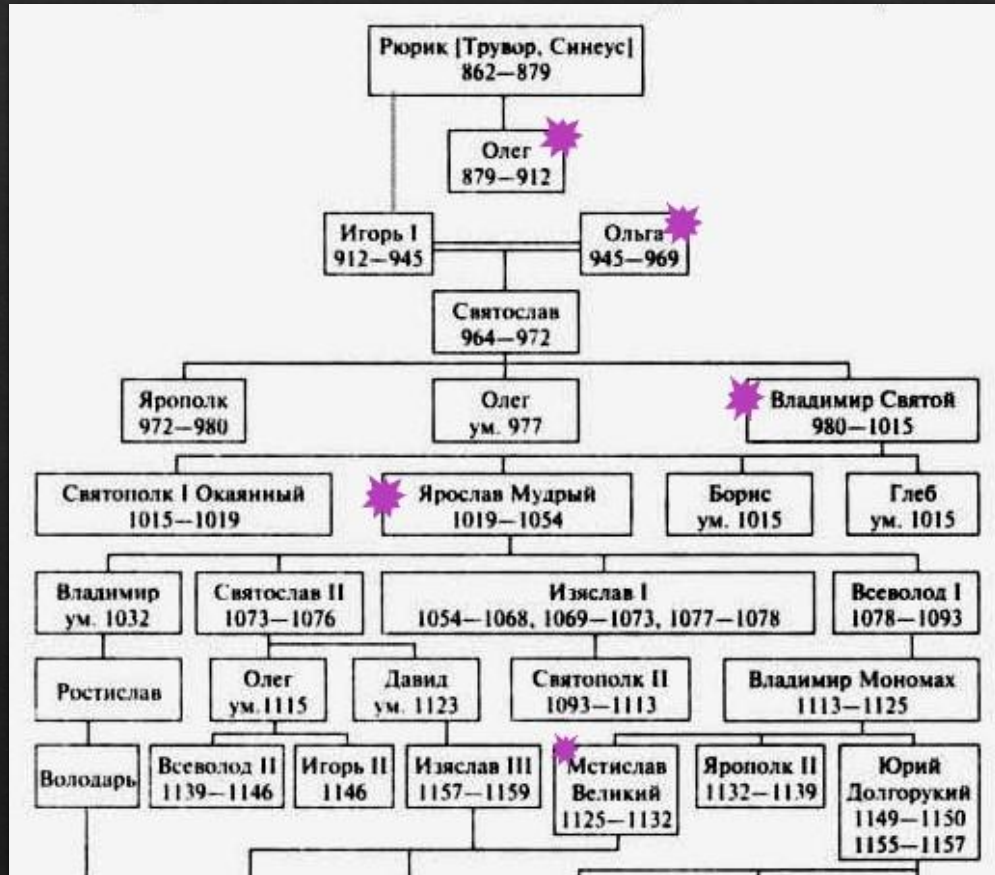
Рюрик [Трувор, Синеус]
862—879

Олег
879—912

Игорь I
912—945

Ольга
945—969

Святослав
964—972

Ярополк
972—980

Олег
ум. 977

Владимир Святой
980—1015

Святополк I Окаянный
1015—1019

Ярослав Мудрый
1019—1054

Борис
ум. 1015

Глеб
ум. 1015

Владимир
ум. 1032

Святослав II
1073—1076

Изяслав I
1054—1068, 1069—1073, 1077—1078

Всеволод I
1078—1093

Ростислав

Олег
ум.1115

Давид
ум. 1123

Святополк II
1093—1113

Владимир Мономах
1113—1125

Володарь

Всеволод II
1139—1146

Игорь II
1146

Изяслав III
1157—1159

Мстислав
Великий
1125—1132

Ярополк II
1132—1139

Юрий
Долгорукий
1149—1150
1155—1157